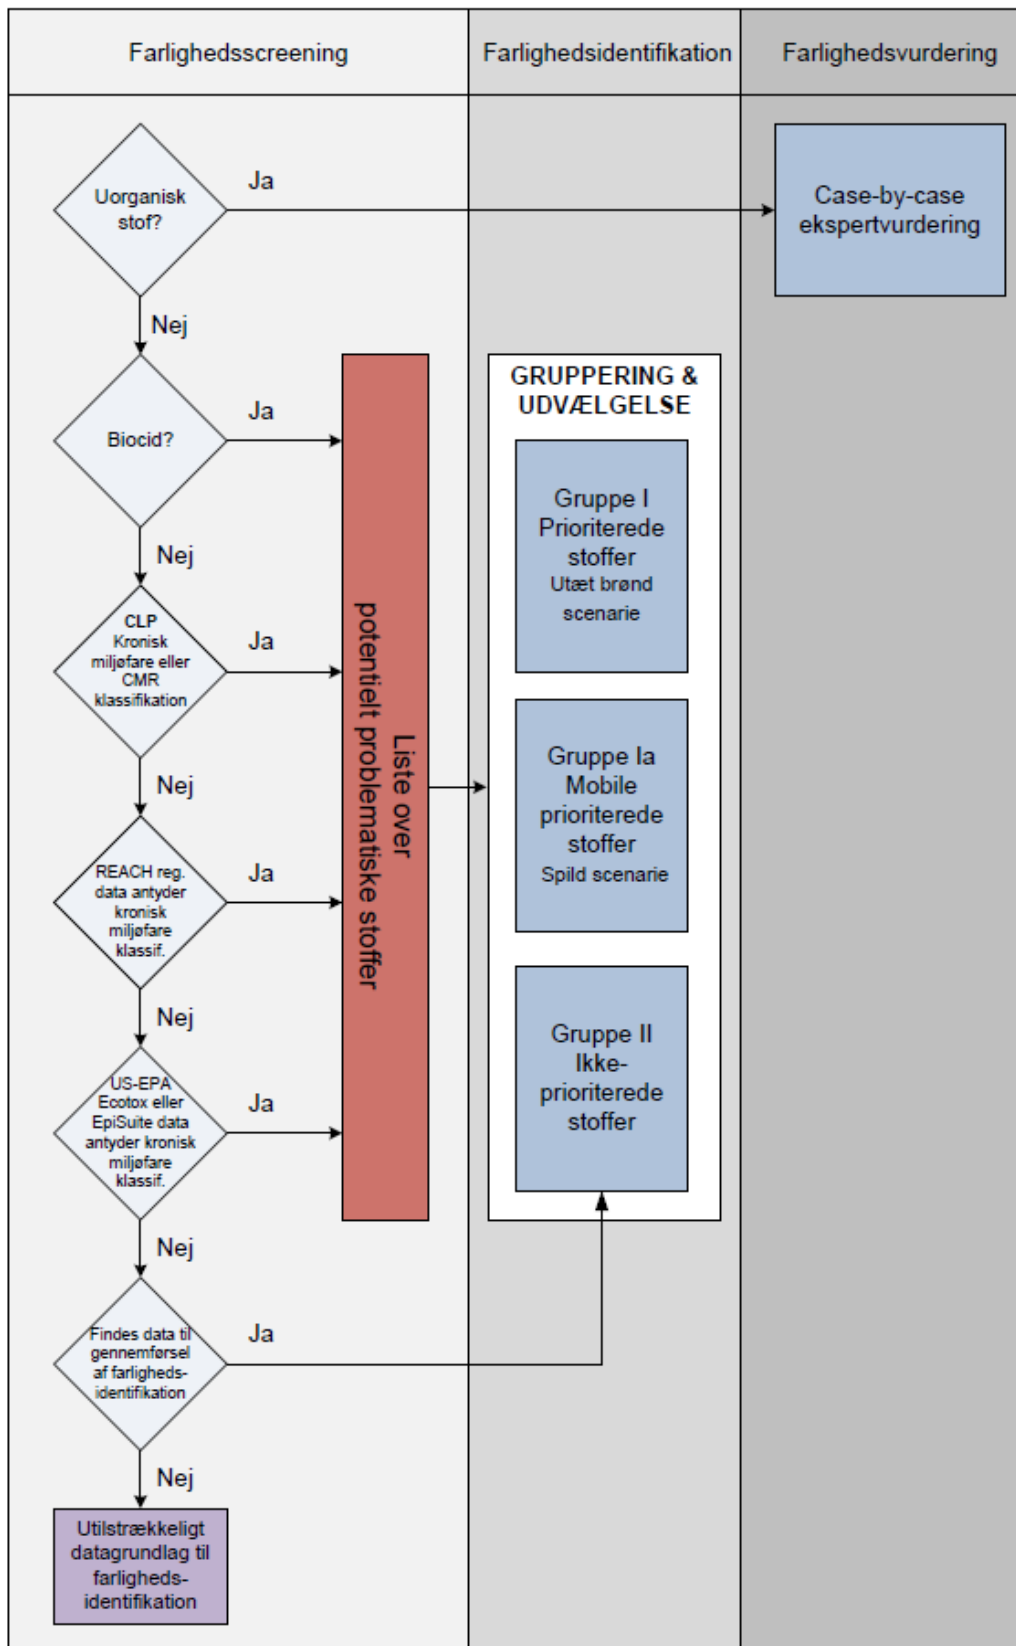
Farlighedsscreening

Farlighedsidentifikation

Farlighedsvurdering

Uorganisk stof?

Ja

Case-by-case ekspertvurdering

Nej

Biocid?

Ja

Nej

CLP Kronisk miljøfare eller CMR klassifikation

Ja

Nej

REACH reg. data antyder kronisk miljøfare klassif.

Ja

Nej

US-EPA Ecotox eller EpiSuite data antyder kronisk miljøfare klassif.

Ja

Nej

Findes data til gennemførsel af farligheds-identifikation

Ja

Nej

Utilstrækkeligt datagrundlag til farligheds-identifikation

Liste over potentielt problematiske stoffer

GRUPPERING & UDVÆLGELSE

Gruppe I Prioriterede stoffer Utæt brønd scenarie

Gruppe Ia Mobile prioriterede stoffer Spild scenarie

Gruppe II Ikke-prioriterede stoffer